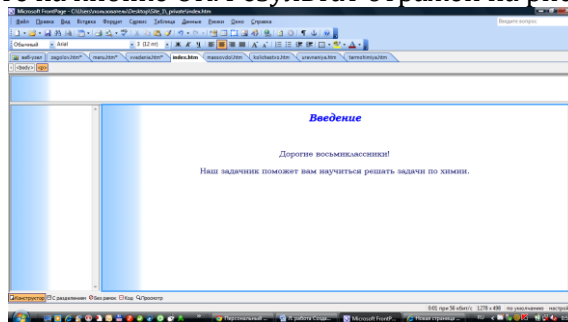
Microsoft FrontPage - C:\Users\пользователь\Desktop\Site_D_private\index.htm

Файл Правка Вид Вставка Формат Сервис Таблица Данные Рамки Окно Справка

Введите вопрос

Обычный Arial 3 (12 пт)

web-узел zagolov.htm* menu.htm* vvedenie.htm* index.htm massovdol.htm kolichestvo.htm uravneniya.htm termohimiya.htm

<body>

Введение

Дорогие восьмиклассники!

Наш задачник поможет вам научиться решать задачи по химии.

Конструктор С разделением Без рамок Код Просмотр

0:01 при 56 кбит/с 1278 x 490 по умолчанию настрой

Персональный ... 2_работа Слайд... Microsoft FrontP... Новая страница ...